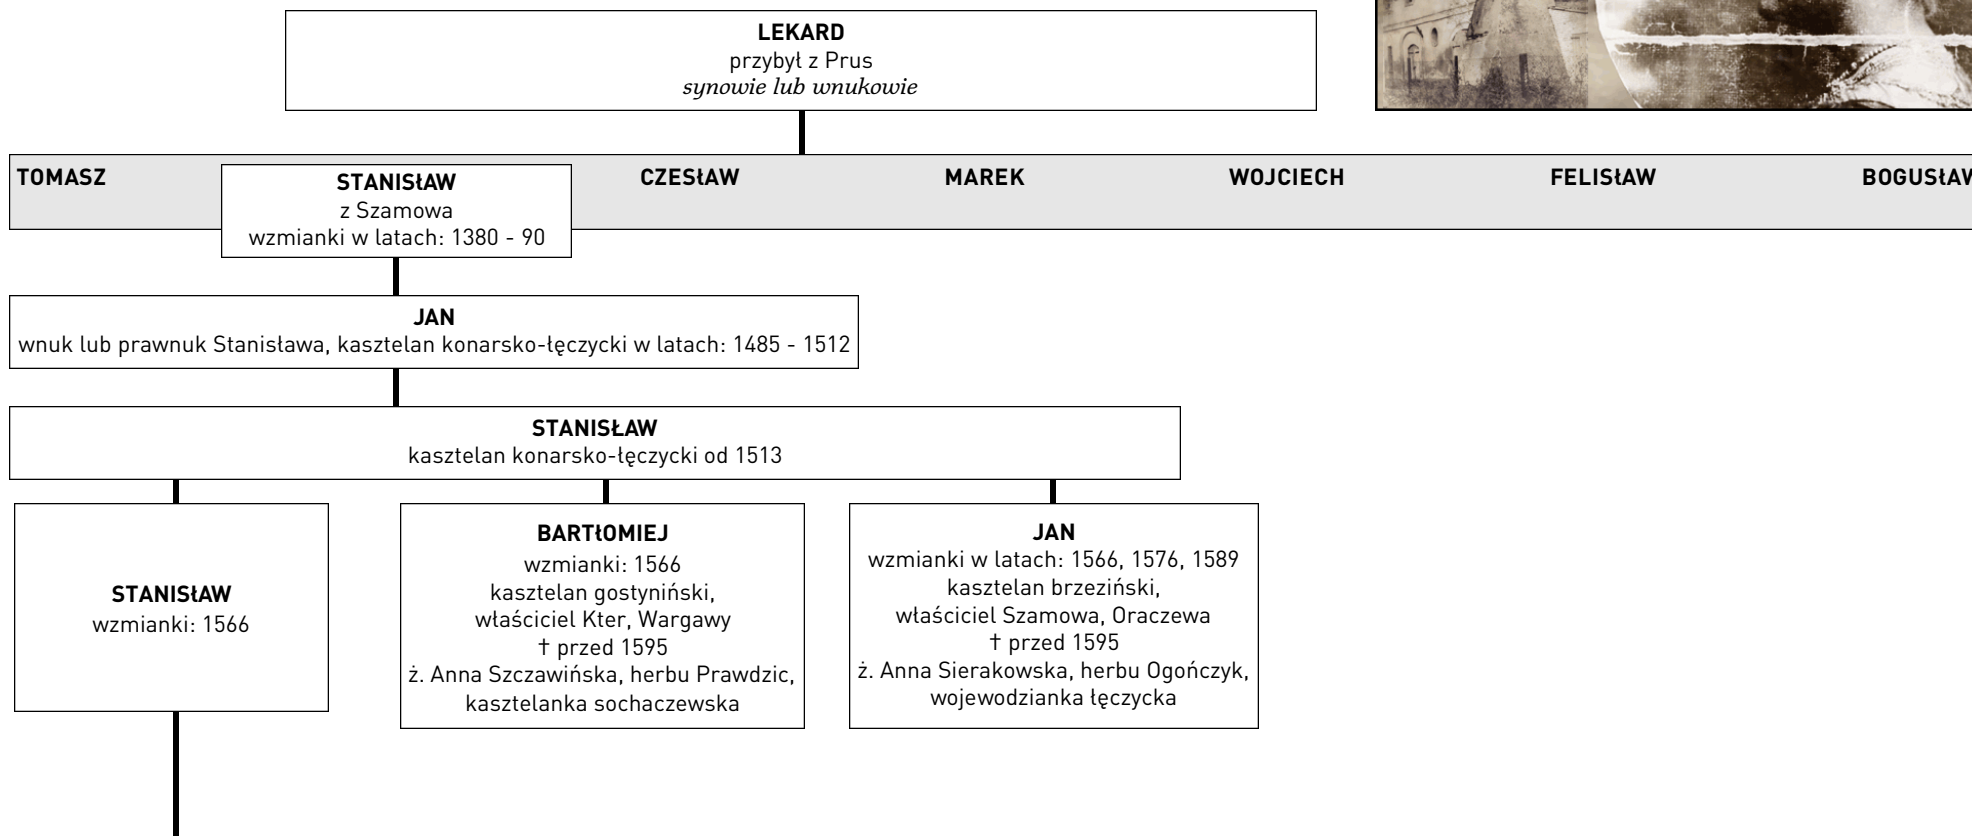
**LEKARD**
przybył z Prus
*synowie lub wnukowie*

TOMASZ

STANISŁAW
z Szamowa
wzmianki w latach: 1380 - 90

CZESŁAW

MAREK

WOJCIECH

FELISŁAW

BOGUSŁAW

JAN
wnuk lub prawnuk Stanisława, kasztelan konarsko-łęczycki w latach: 1485 - 1512

STANISŁAW
kasztelan konarsko-łęczycki od 1513

STANISŁAW
wzmianki: 1566

BARTłOMIEJ
wzmianki: 1566
kasztelan gostyniński,
właściciel Kter, Wargawy
† przed 1595
ż. Anna Szczawińska, herbu Prawdzic,
kasztelanka sochaczewska

JAN
wzmianki w latach: 1566, 1576, 1589
kasztelan brzeziński,
właściciel Szamowa, Oraczewa
† przed 1595
ż. Anna Sierakowska, herbu Ogończyk,
wojewodzianka łęczycka